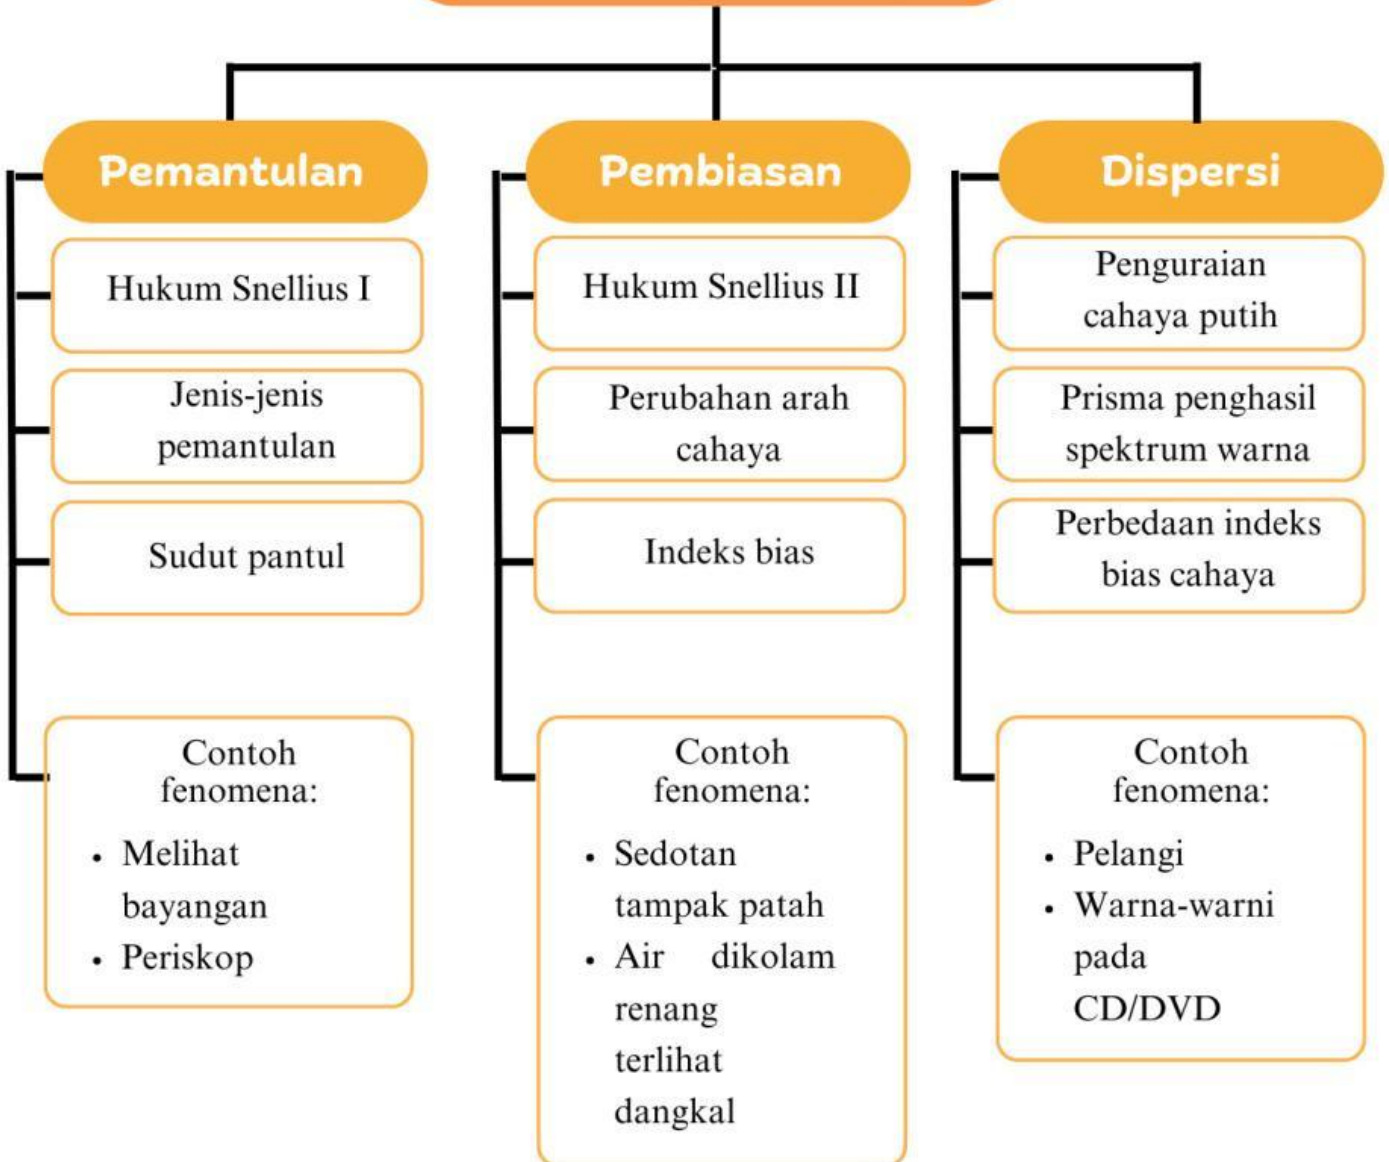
Pemantulan

Hukum Snellius I

Jenis-jenis pemantulan

Sudut pantul

Contoh fenomena:
• Melihat bayangan
• Periskop

Pembiasan

Hukum Snellius II

Perubahan arah cahaya

Indeks bias

Contoh fenomena:
• Sedotan tampak patah
• Air dikolam renang terlihat dangkal

Dispersi

Penguraian cahaya putih

Prisma penghasil spektrum warna

Perbedaan indeks bias cahaya

Contoh fenomena:
• Pelangi
• Warna-warni pada CD/DVD